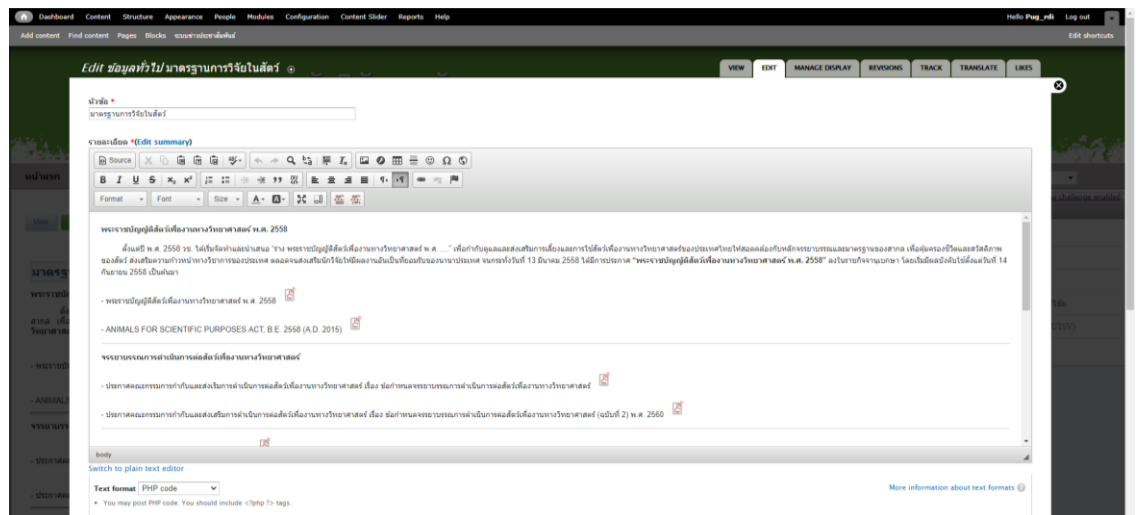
Dashboard Content Structure Appearance People Modules Configuration Content Slider Reports Help

Hello Pug_ndi Log out

Add content Find content Pages Blocks ระบบข่าวประชาสัมพันธ์

Edit shortcuts

Edit ข้อมูลทั่วไป มาตรฐานการวิจัยในสัตว์

VIEW EDIT MANAGE DISPLAY REVISIONS TRACK TRANSLATE LIKES

หัวข้อ *

มาตรฐานการวิจัยในสัตว์

รายละเอียด *(Edit summary)

Source

Format Font Size

พระราชบัญญัติสัตว์เพื่องานทางวิทยาศาสตร์ พ.ศ. 2558

ตั้งแต่ปี พ.ศ. 2550 วช. ได้เริ่มจัดทำและนำเสนอ "ร่าง พระราชบัญญัติสัตว์เพื่องานทางวิทยาศาสตร์ พ.ศ. ....." เพื่อกำกับดูแลและส่งเสริมการเลี้ยงและการใช้สัตว์เพื่องานทางวิทยาศาสตร์ของประเทศไทยให้สอดคล้องกับหลักจรรยาบรรณและมาตรฐานของสากล เพื่อคุ้มครองชีวิตและสวัสดิภาพของสัตว์ ส่งเสริมความก้าวหน้าทางวิชาการของประเทศ ตลอดจนส่งเสริมนักวิจัยให้มีผลงานอันเป็นที่ยอมรับของนานาประเทศ จนกระทั่งวันที่ 13 มีนาคม 2558 ได้มีการประกาศ "พระราชบัญญัติสัตว์เพื่องานทางวิทยาศาสตร์ พ.ศ. 2558" ลงในราชกิจจานุเบกษา โดยเริ่มมีผลบังคับใช้ตั้งแต่วันที่ 14 กันยายน 2558 เป็นต้นมา

- พระราชบัญญัติสัตว์เพื่องานทางวิทยาศาสตร์ พ.ศ. 2558

- ANIMALS FOR SCIENTIFIC PURPOSES ACT, B.E. 2558 (A.D. 2015)

จรรยาบรรณการดำเนินการต่อสัตว์เพื่องานทางวิทยาศาสตร์

- ประกาศคณะกรรมการกำกับและส่งเสริมการดำเนินการต่อสัตว์เพื่องานทางวิทยาศาสตร์ เรื่อง ข้อกำหนดจรรยาบรรณการดำเนินการต่อสัตว์เพื่องานทางวิทยาศาสตร์

- ประกาศคณะกรรมการกำกับและส่งเสริมการดำเนินการต่อสัตว์เพื่องานทางวิทยาศาสตร์ เรื่อง ข้อกำหนดจรรยาบรรณการดำเนินการต่อสัตว์เพื่องานทางวิทยาศาสตร์ (ฉบับที่ 2) พ.ศ. 2560

body

Switch to plain text editor

Text format PHP code

More information about text formats

• You may post PHP code. You should include <?php ?> tags.